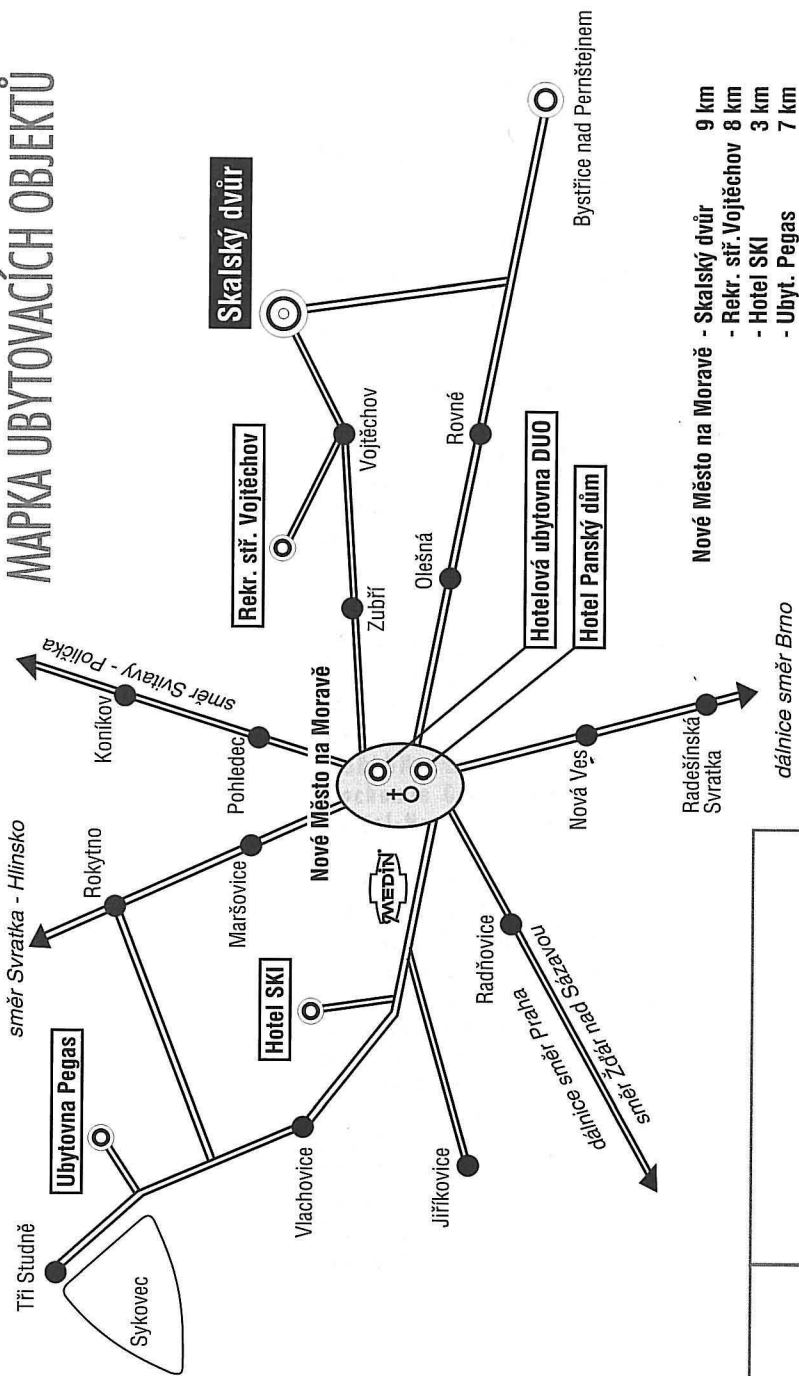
MAPKA UBYTOVACÍCH OBJEKTŮ

Skalský dvůr

Bystřice nad Pernštejnem

Rekr. stř. Vojtěchov

Vojtěchov

Rovné

Zubří

Olešná

Hotelová ubytovna DUO

Hotel Panský dům

směr Svitavy - Polička

Koníkov

Pohledec

Nové Město na Moravě

Nová Ves

Radešínská Svratka

dálnice směr Brno

směr Svratka - Hlinsko

Rokytno

Maršovice

MEDIN

Ubytovna Pegas

Hotel SKI

Radňovice

dálnice směr Praha

směr Žďár nad Sázavou

Tři Studně

Sykovec

Vlachovice

Jiříkovice

Nové Město na Moravě - Skalský dvůr 9 km
- Rekr. stř. Vojtěchov 8 km
- Hotel SKI 3 km
- Ubyt. Pegas 7 km